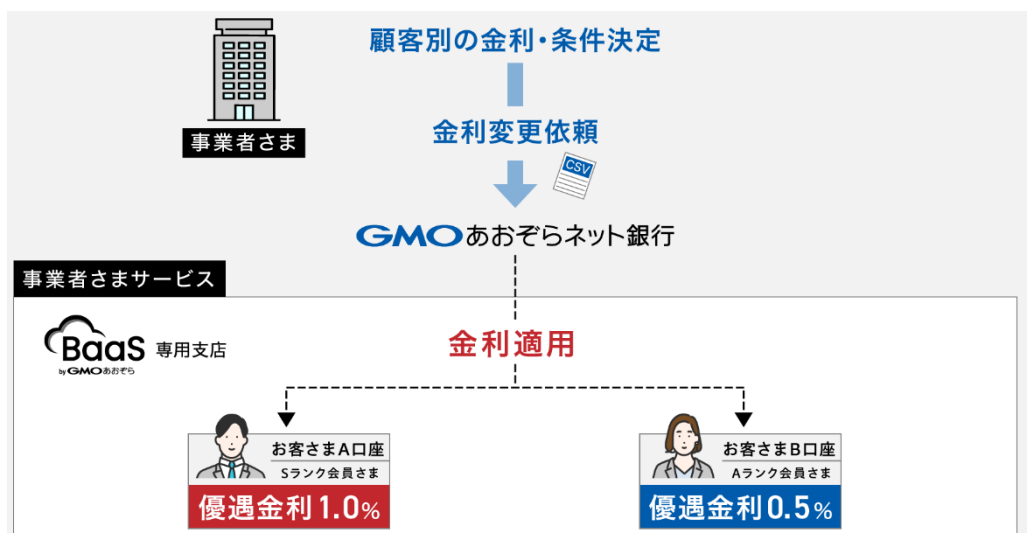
事業者さま

顧客別の金利・条件決定

金利変更依頼

CSV

GMOあおぞらネット銀行

事業者さまサービス

BaaS 専用支店
by GMOあおぞら

金利適用

お客さまA口座
Sランク会員さま
優遇金利1.0%

お客さまB口座
Aランク会員さま
優遇金利0.5%